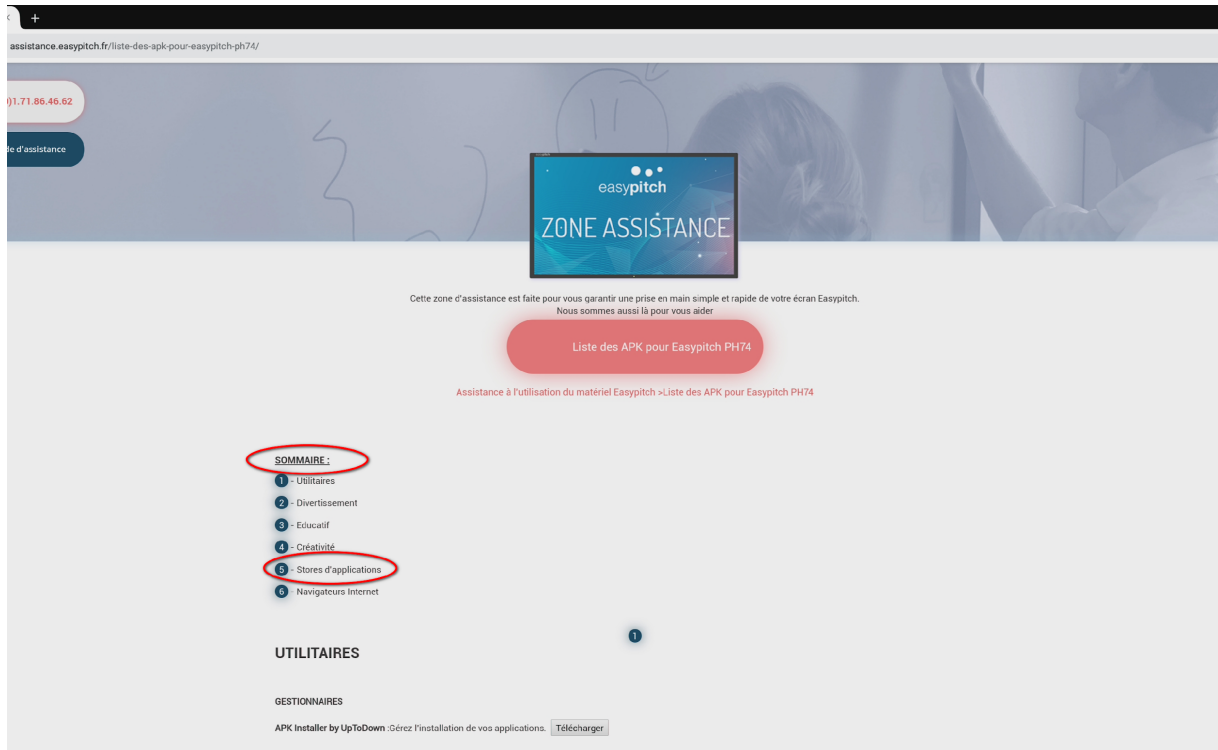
+

assistance.easypitch.fr/liste-des-apk-pour-easypitch-ph74/

)1.71.86.46.62

de d'assistance

easypitch

ZONE ASSISTANCE

Cette zone d'assistance est faite pour vous garantir une prise en main simple et rapide de votre écran Easypitch.
Nous sommes aussi là pour vous aider

Liste des APK pour Easypitch PH74

Assistance à l'utilisation du matériel Easypitch >Liste des APK pour Easypitch PH74

SOMMAIRE :

1 - Utilitaires
2 - Divertissement
3 - Educatif
4 - Créativité
5 - Stores d'applications
6 Navigateurs Internet

1

UTILITAIRES

GESTIONNAIRES

APK Installer by UpToDown :Gérez l'installation de vos applications. Télécharger